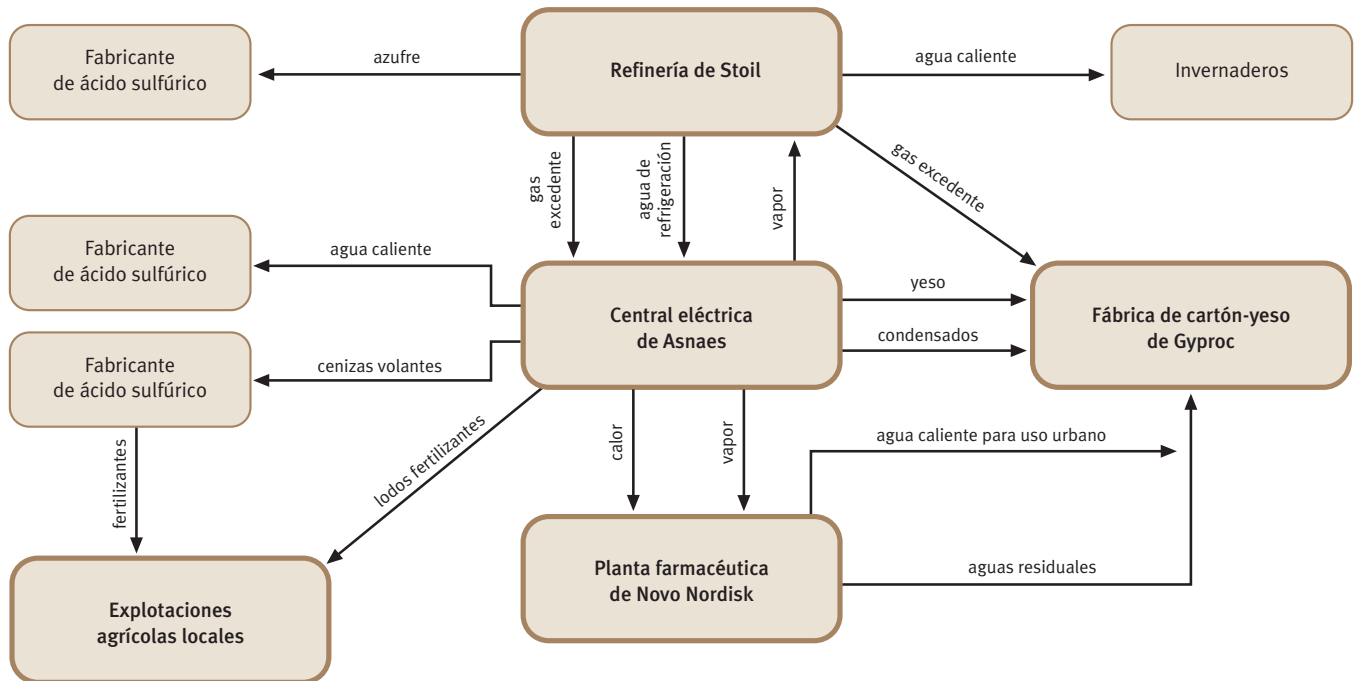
Fabricante de ácido sulfúrico

azufre

Refinería de Stoil

agua caliente

Invernaderos

gas excedente

agua de refrigeración

vapor

gas excedente

Fabricante de ácido sulfúrico

agua caliente

Central eléctrica de Asnaes

yeso

condensados

Fábrica de cartón-yeso de Gyproc

Fabricante de ácido sulfúrico

cenizas volantes

fertilizantes

lodos fertilizantes

calor

vapor

agua caliente para uso urbano

Planta farmacéutica de Novo Nordisk

aguas residuales

Explotaciones agrícolas locales